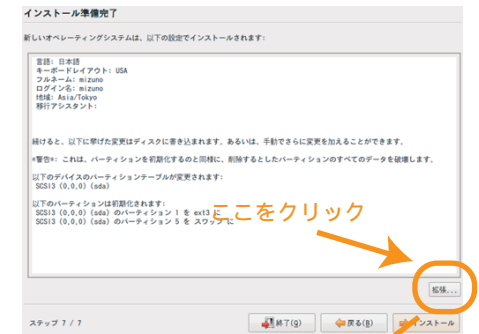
インストール準備完了

新しいオペレーティングシステムは、以下の設定でインストールされます:

言語: 日本語
キーボードレイアウト: USA
フルネーム: mizuno
ログイン名: mizuno
地域: Asia/Tokyo
移行アシスタント:

続けると、以下に挙げた変更はディスクに書き込まれます。あるいは、手動でさらに変更を加えることができます。

*警告*: これは、パーティションを初期化するのと同様に、削除するとしたパーティションのすべてのデータを破壊します。

以下のデバイスのパーティションテーブルが変更されます:
SCSI3 (0,0,0) (sda)

以下のパーティションは初期化されます:
SCSI3 (0,0,0) (sda) のパーティション 1 を ext3 に
SCSI3 (0,0,0) (sda) のパーティション 5 を スワップ に

ここをクリック

拡張...

ステップ 7 / 7

終了(Q)

戻る(B)

インストール